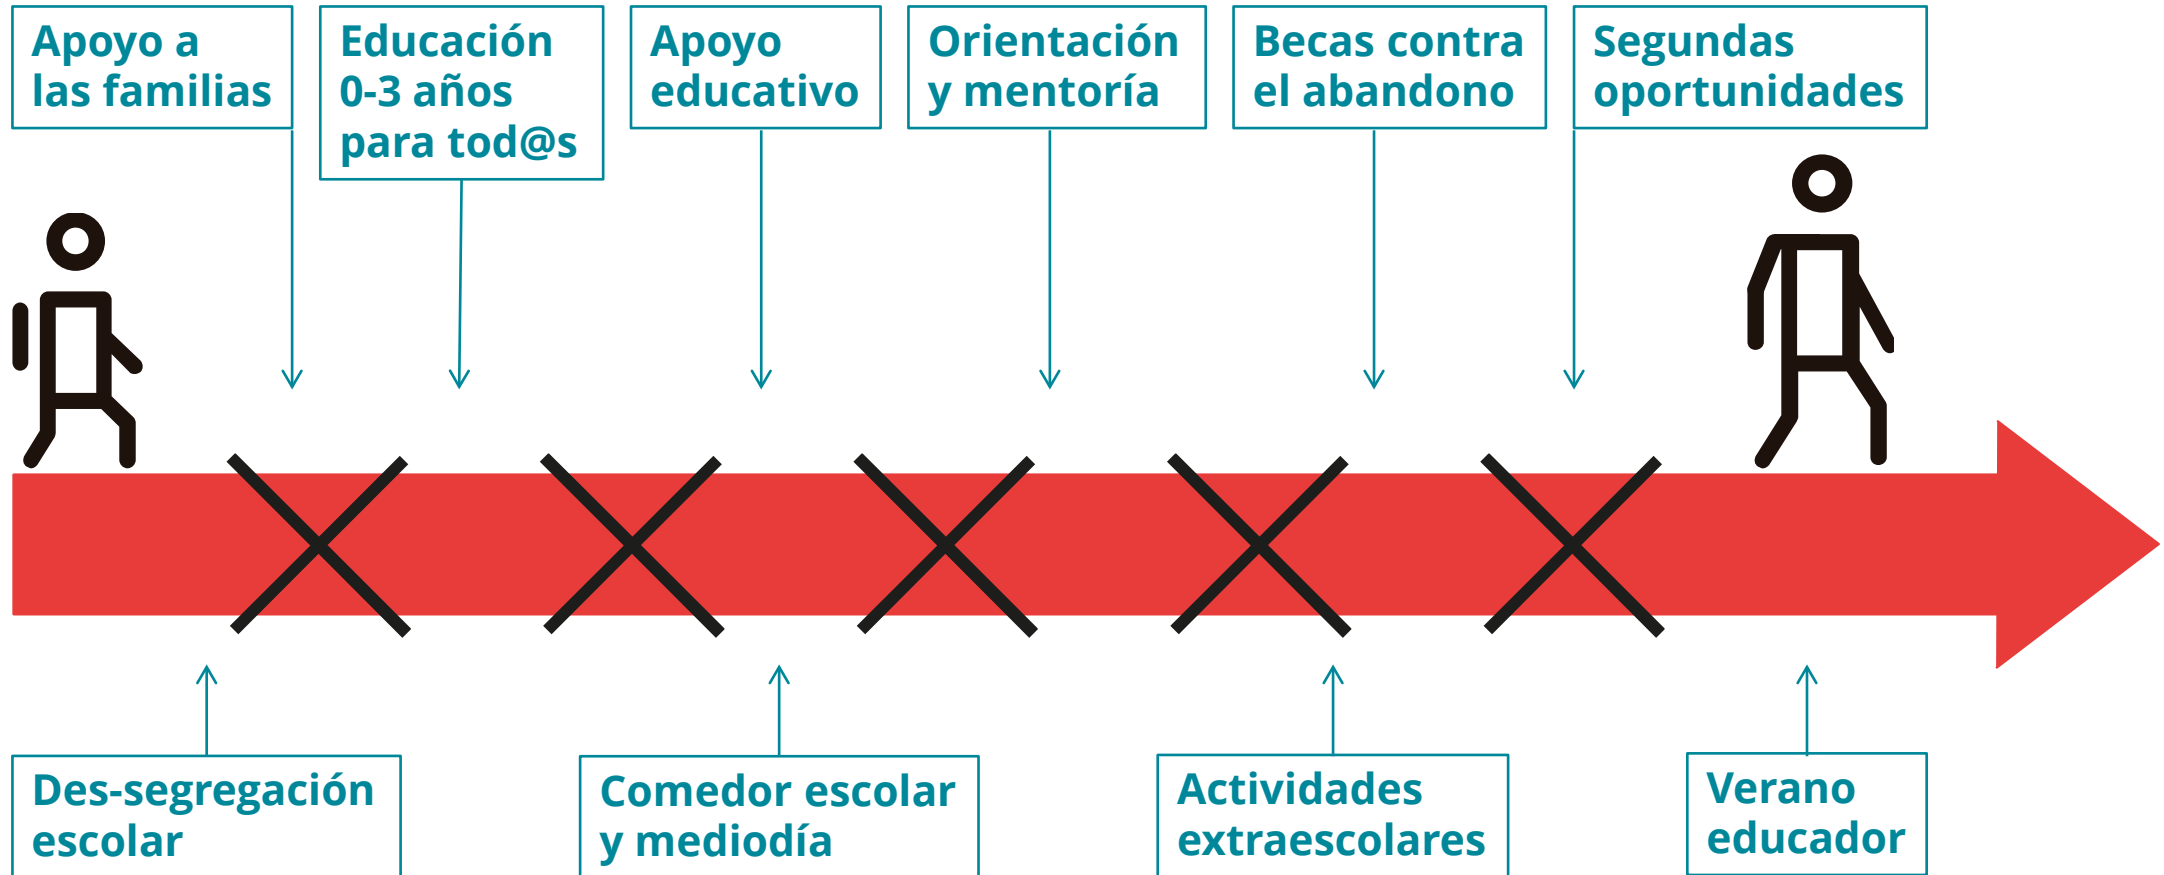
Apoyo a las familias

Educación 0-3 años para tod@s

Apoyo educativo

Orientación y mentoría

Becas contra el abandono

Segundas oportunidades

Des-segregación escolar

Comedor escolar y mediodía

Actividades extraescolares

Verano educador